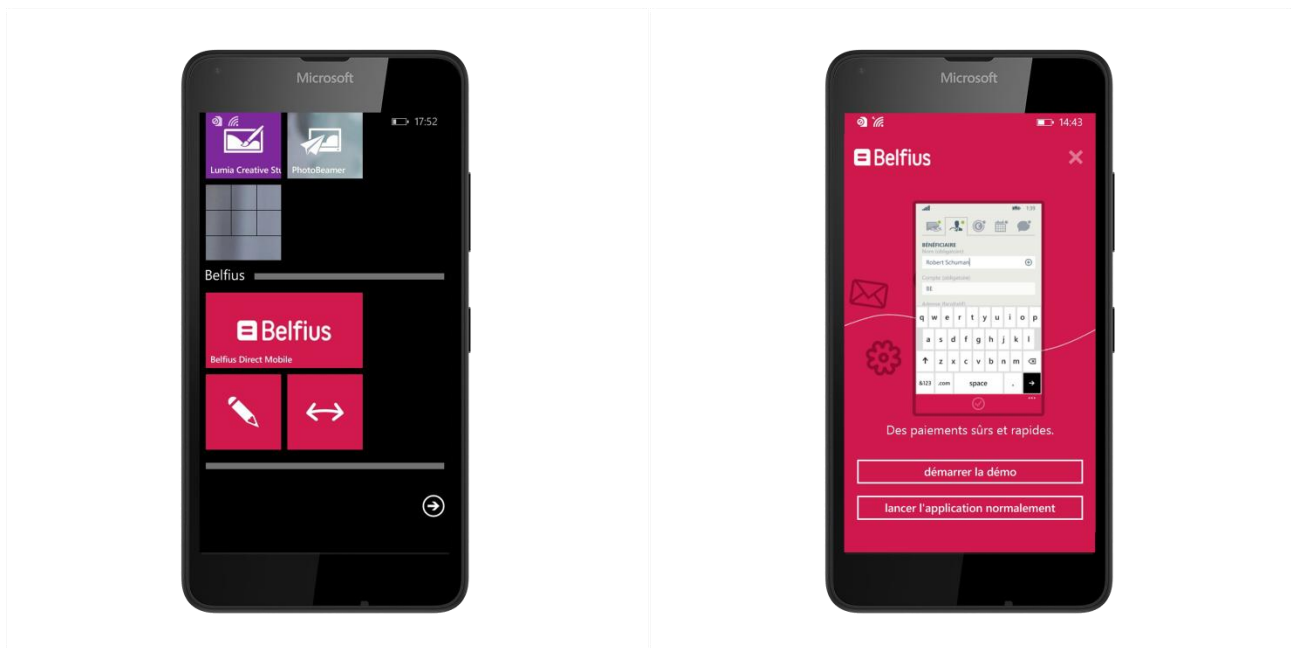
Microsoft

17:52

Lumia Creative Stu

PhotoBeamer

Belfius

Belfius

Belfius Direct Mobile

Microsoft

14:43

Belfius

BÉNÉFICIAIRE

Robert Schuman

BE

q w e r t y u i o p

a s d f g h j k l

z x c v b n m

&123 .com space .

Des paiements sûrs et rapides.

démarrer la démo

lancer l'application normalement